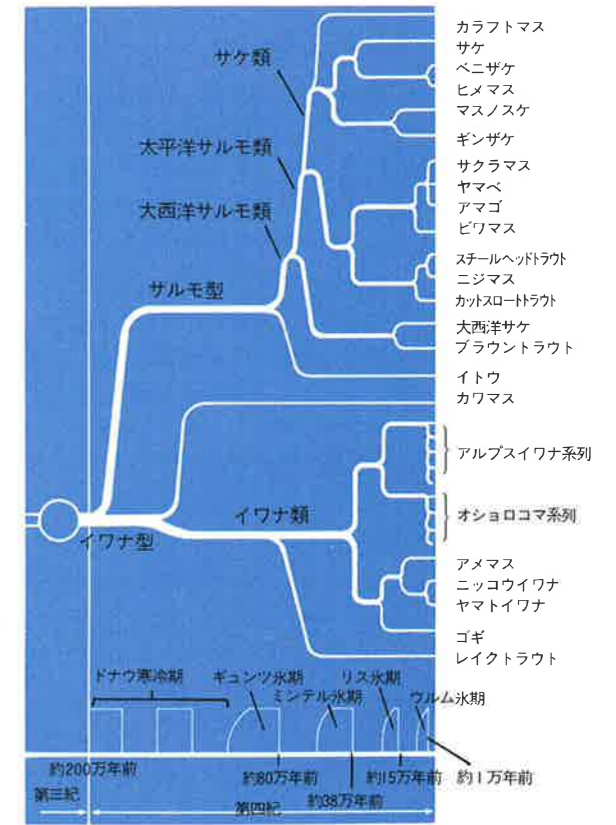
カラフトマス
サケ
ベニザケ
ヒメマス
マスノスケ
ギンザケ
サクラマス
ヤマベ
アマゴ
ビワマス
スチールヘッドトラウト
ニジマス
カットスロートトラウト
大西洋サケ
ブラウントラウト
イトウ
カワマス
アルプスイワナ系列
オショロコマ系列
アメマス
ニッコウイワナ
ヤマトイワナ
ゴギ
レイクトラウト

サケ類
太平洋サルモ類
大西洋サルモ類
サルモ型
イワナ類
イワナ型

ドナウ寒冷期
ギュンツ氷期
ミンデル氷期
リス氷期
ウルム氷期

約200万年前
約80万年前
約38万年前
約15万年前
約1万年前
第三紀
第四紀